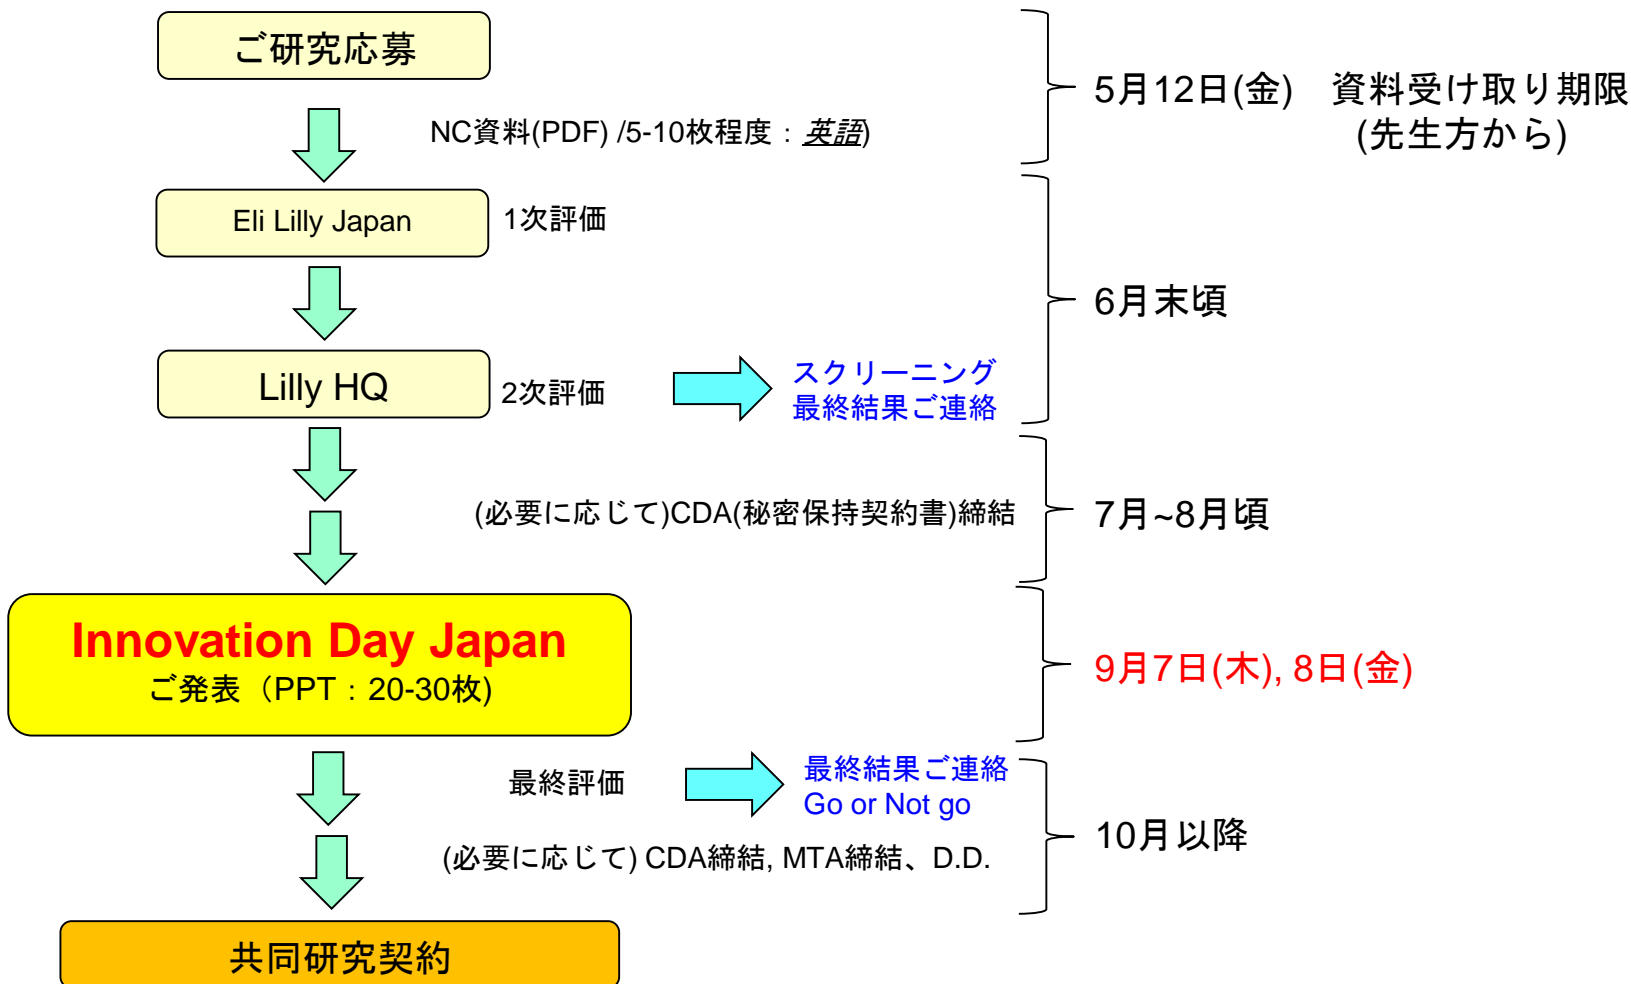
ご研究応募

NC資料(PDF) /5-10枚程度：英語)

5月12日(金)　資料受け取り期限 (先生方から)

Eli Lilly Japan

1次評価

6月末頃

Lilly HQ

2次評価

スクリーニング 最終結果ご連絡

(必要に応じて)CDA(秘密保持契約書)締結

7月~8月頃

Innovation Day Japan
ご発表（PPT：20-30枚)

9月7日(木), 8日(金)

最終評価

最終結果ご連絡 Go or Not go

(必要に応じて) CDA締結, MTA締結、D.D.

10月以降

共同研究契約